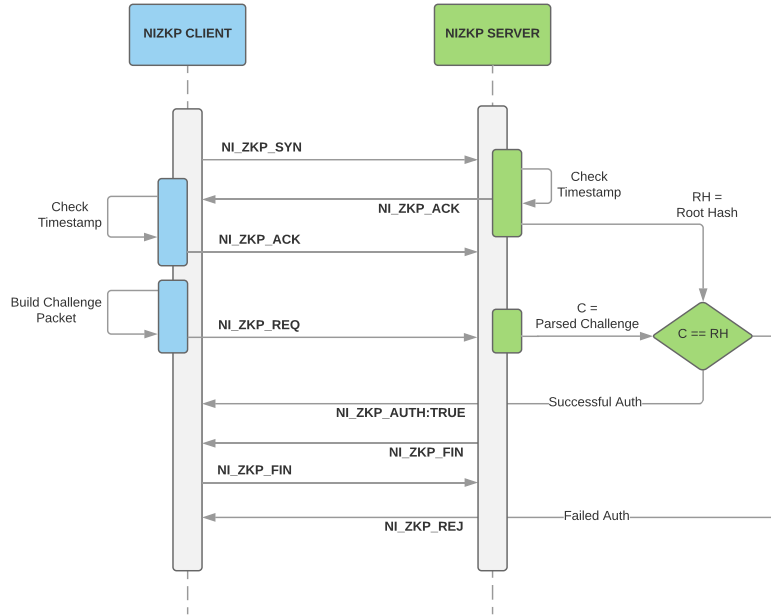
NIZKP CLIENT

NIZKP SERVER

NI_ZKP_SYN

Check Timestamp

RH = Root Hash

NI_ZKP_ACK

Check Timestamp

NI_ZKP_ACK

Build Challenge Packet

C = Parsed Challenge

NI_ZKP_REQ

C == RH

Successful Auth

NI_ZKP_AUTH:TRUE

NI_ZKP_FIN

NI_ZKP_FIN

Failed Auth

NI_ZKP_REJ